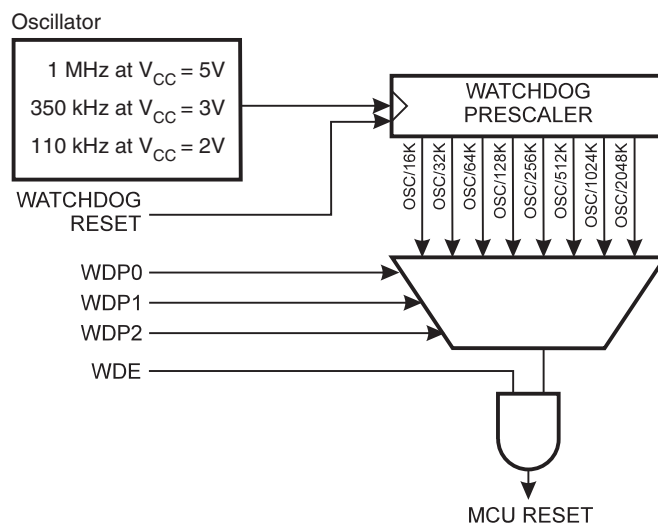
Oscillator

1 MHz at $V_{CC}$ = 5V
350 kHz at $V_{CC}$ = 3V
110 kHz at $V_{CC}$ = 2V

WATCHDOG PRESCALER

OSC/16K
OSC/32K
OSC/64K
OSC/128K
OSC/256K
OSC/512K
OSC/1024K
OSC/2048K

WATCHDOG RESET

WDP0
WDP1
WDP2
WDE

MCU RESET